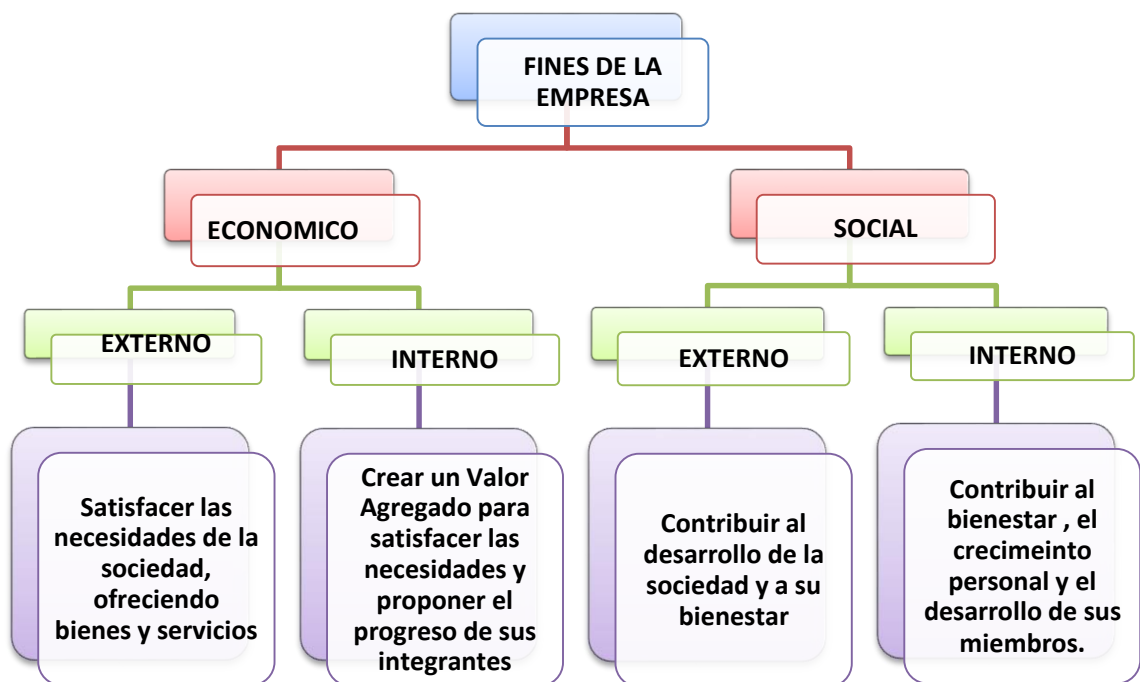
FINES DE LA EMPRESA

ECONOMICO

SOCIAL

EXTERNO

INTERNO

EXTERNO

INTERNO

Satisfacer las necesidades de la sociedad, ofreciendo bienes y servicios

Crear un Valor Agregado para satisfacer las necesidades y proponer el progreso de sus integrantes

Contribuir al desarrollo de la sociedad y a su bienestar

Contribuir al bienestar , el crecimeinto personal y el desarrollo de sus miembros.